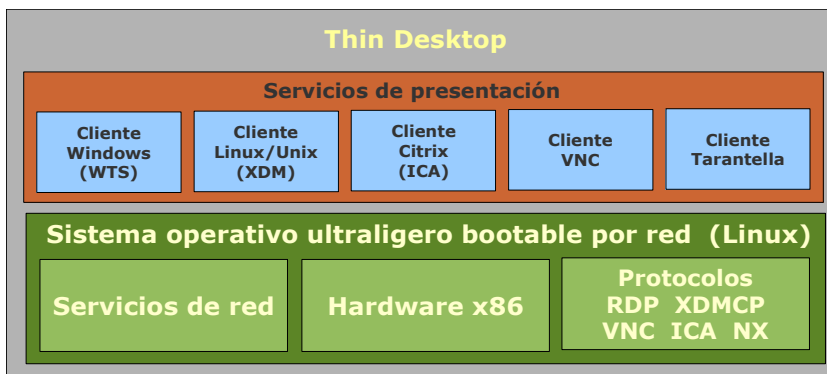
Thin Desktop

Servicios de presentación

Cliente Windows (WTS)

Cliente Linux/Unix (XDM)

Cliente Citrix (ICA)

Cliente VNC

Cliente Tarantella

Sistema operativo ultraligero bootable por red (Linux)

Servicios de red

Hardware x86

Protocolos RDP XDMCP VNC ICA NX